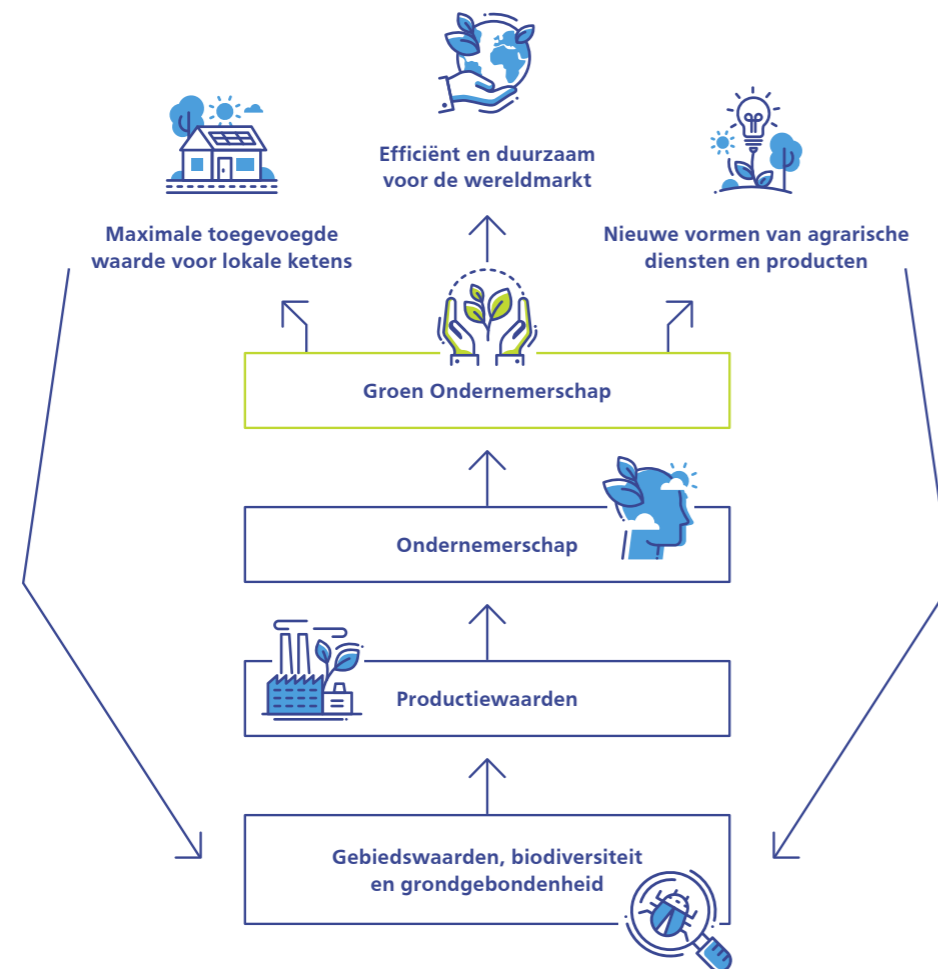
Efficiënt en duurzaam voor de wereldmarkt

Maximale toegevoegde waarde voor lokale ketens

Nieuwe vormen van agrarische diensten en producten

Groen Ondernemerschap

Ondernemerschap

Productiewaarden

Gebiedswaarden, biodiversiteit en grondgebondenheid